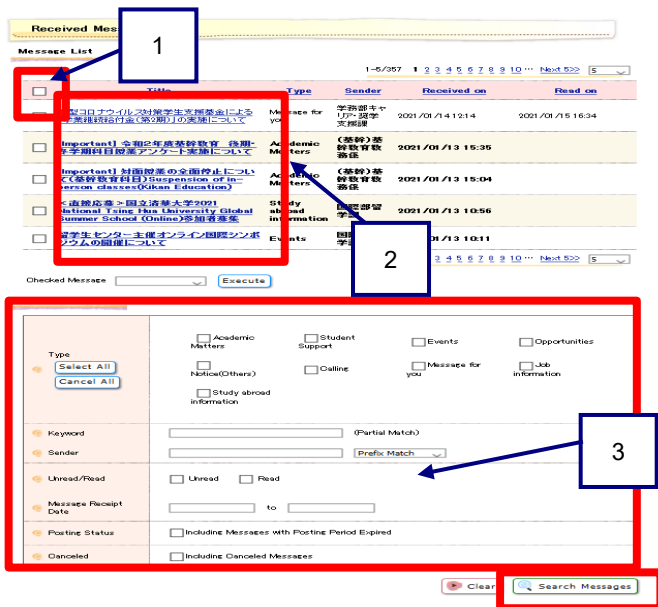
Received Mes

Message List

1

1-5/357 1 2 3 4 5 6 7 8 9 10... Next 5>> 5

| | Title | Type | Sender | Received on | Read on |
|---|---|---|---|---|---|
| | 型コロナウイルス対策学生支援基金による 学業継続給付金(第2期)」の実施について | Message for you | 学務部キャリア・奨学支援課 | 2021/01/14 12:14 | 2021/01/15 16:34 |
| | [Important] 令和2年度基幹教育 後期-学期科目授業アンケート実施について | Academic Matters | (基幹)基幹教育教務係 | 2021/01/13 15:35 | |
| | [Important] 対面授業の全面停止につい て(基幹教育科目) Suspension of in-person classes(Kikan Education) | Academic Matters | (基幹)基幹教育教務係 | 2021/01/13 15:04 | |
| | <直接応募> 国立清華大学2021 National Tsing Hua University Global Summer School (Online)参加者募集 | Study abroad information | 国際部留学 | 2021/01/13 10:56 | |
| | 留学生センター主催オンライン国際シンポジウムの開催について | Events | 国際 学 | 2021/01/13 10:11 | |

2

1 2 3 4 5 6 7 8 9 10... Next 5>> 5

Checked Message Execute

Type
Select All
Cancel All

Academic Matters
Student Support
Events
Opportunities
Notice(Others)
Calling
Message for you
Job information
Study abroad information

3

Keyword (Partial Match)
Sender Prefix Match
Unread/Read Unread Read
Message Receipt Date to
Posting Status Including Messages with Posting Period Expired
Canceled Including Canceled Messages

Clear Search Messages